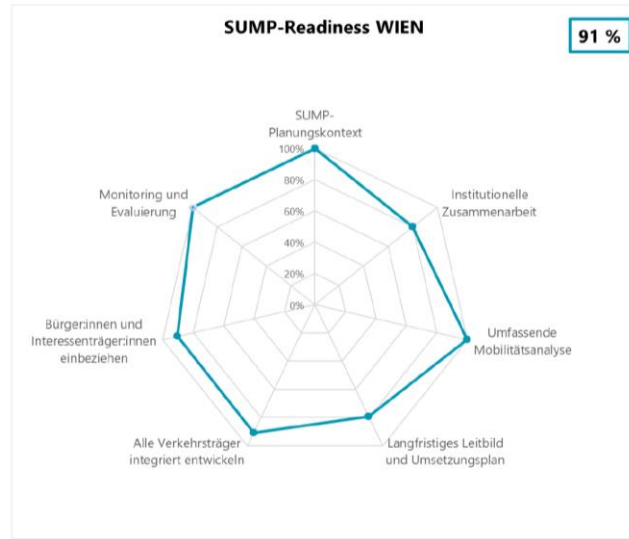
SUMP-Readiness WIEN

91 %

SUMP-Planungskontext

100%
80%
60%
40%
20%
0%

Institutionelle Zusammenarbeit

Umfassende Mobilitätsanalyse

Langfristiges Leitbild und Umsetzungsplan

Alle Verkehrsträger integriert entwickeln

Bürger:innen und Interessenträger:innen einbeziehen

Monitoring und Evaluierung